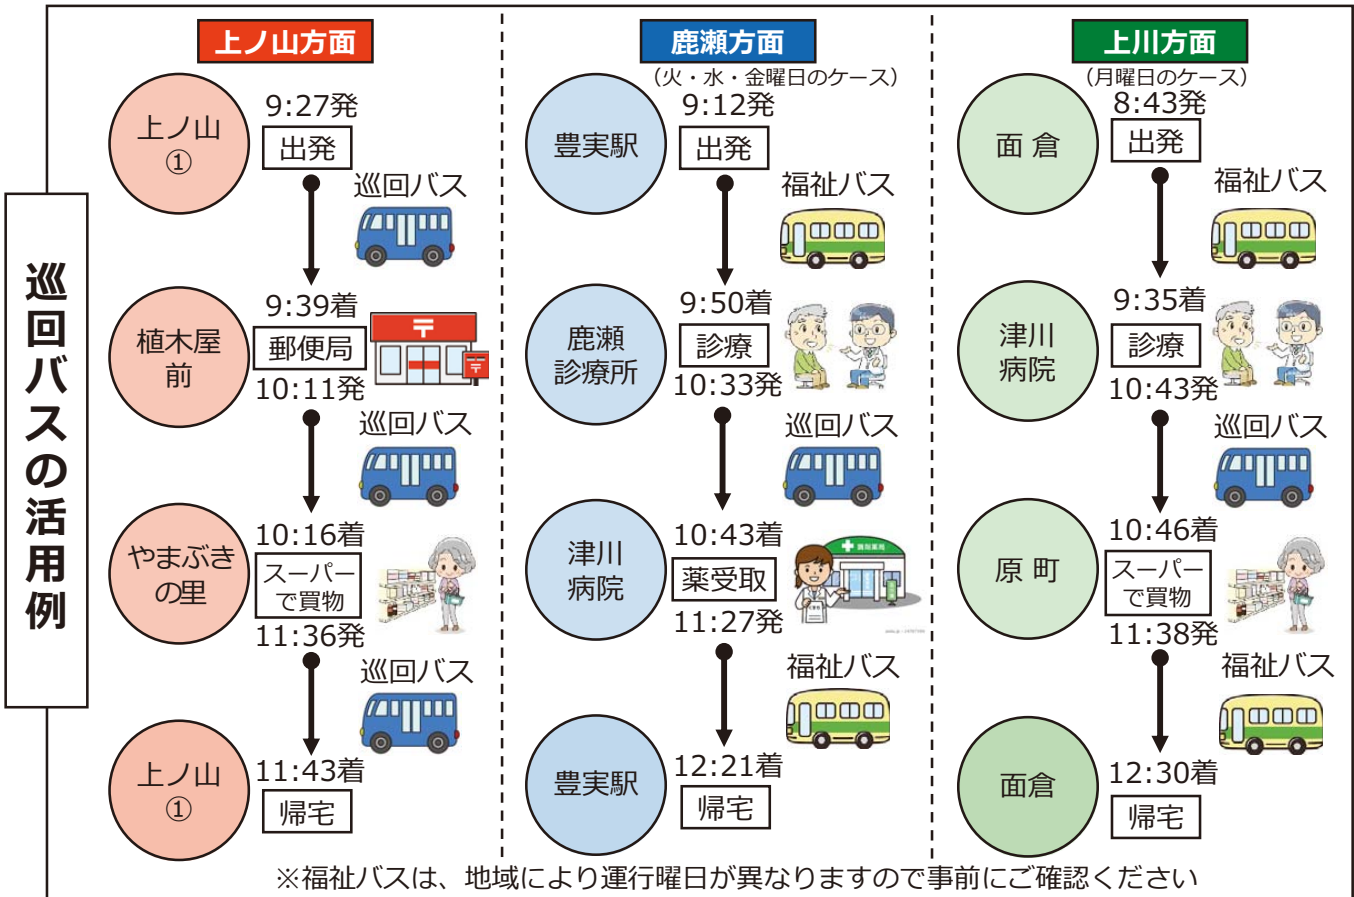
巡回バスの活用例

上ノ山方面

上ノ山 ①
9:27発
出発
巡回バス
植木屋前
9:39着
郵便局
10:11発
巡回バス
やまぶきの里
10:16着
スーパーで買物
11:36発
巡回バス
上ノ山 ①
11:43着
帰宅

鹿瀬方面
（火・水・金曜日のケース）

豊実駅
9:12発
出発
福祉バス
鹿瀬診療所
9:50着
診療
10:33発
巡回バス
津川病院
10:43着
薬受取
11:27発
福祉バス
豊実駅
12:21着
帰宅

上川方面
（月曜日のケース）

面 倉
8:43発
出発
福祉バス
津川病院
9:35着
診療
10:43発
巡回バス
原 町
10:46着
スーパーで買物
11:38発
福祉バス
面倉
12:30着
帰宅

※福祉バスは、地域により運行曜日が異なりますので事前にご確認ください